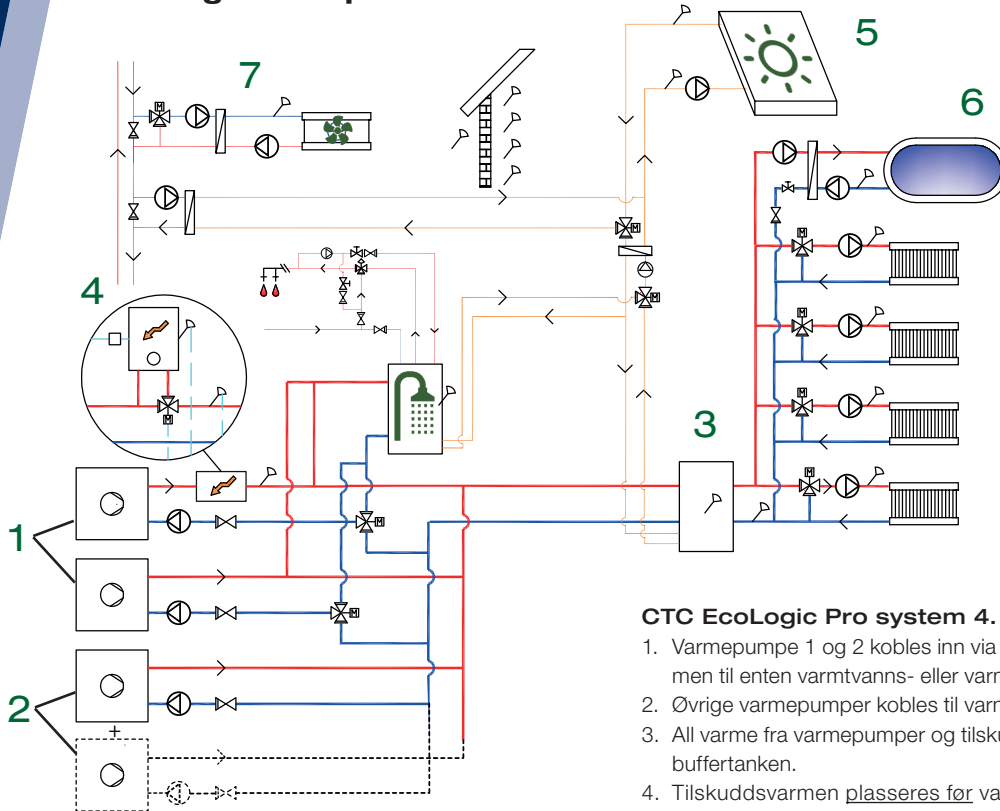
7

5

6

4

3

1

2

M

CTC EcoLogic Pro system 4.

1. Varmepumpe 1 og 2 kobles inn via men til enten varmtvanns- eller varm

2. Øvrige varmepumper kobles til varm

3. All varme fra varmepumper og tilsku buffertanken.

4. Tilskuddsvarmen plasseres før va